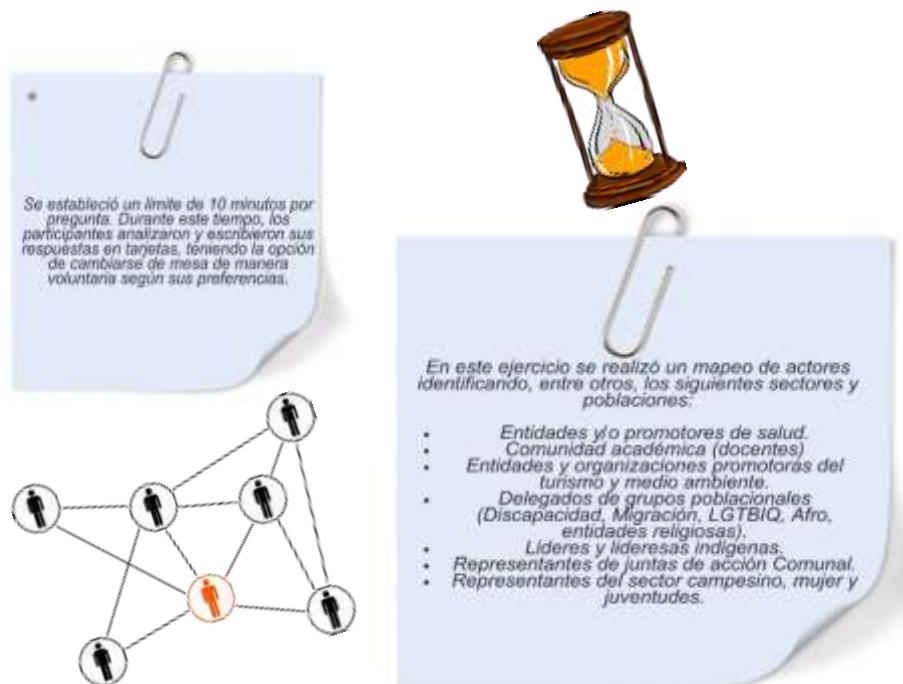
•

Se estableció un límite de 10 minutos por pregunta. Durante este tiempo, los participantes analizaron y escribieron sus respuestas en tarjetas, teniendo la opción de cambiarse de mesa de manera voluntaria según sus preferencias.

En este ejercicio se realizó un mapeo de actores identificando, entre otros, los siguientes sectores y poblaciones:

- Entidades y/o promotores de salud.
- Comunidad académica (docentes)
- Entidades y organizaciones promotoras del turismo y medio ambiente.
- Delegados de grupos poblacionales (Discapacidad, Migración, LGTBIQ, Afro, entidades religiosas).
- Líderes y lideresas indígenas.
- Representantes de juntas de acción Comunal.
- Representantes del sector campesino, mujer y juventudes.